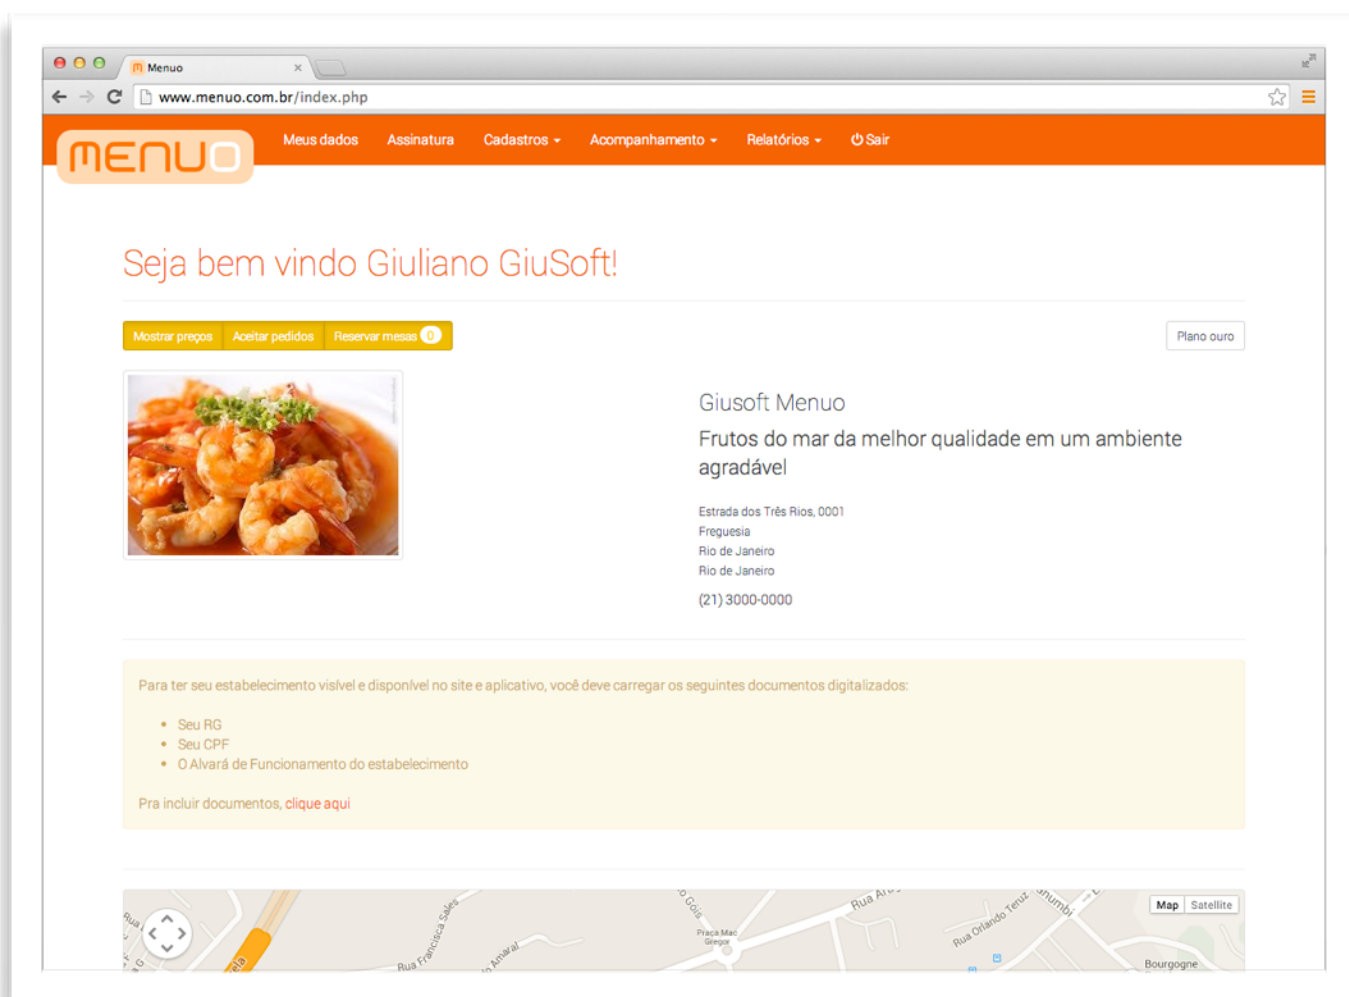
Menuo ×

www.menuo.com.br/index.php

MENUO Meus dados Assinatura Cadastros ▾ Acompanhamento ▾ Relatórios ▾ Sair

Seja bem vindo Giuliano GiuSoft!

Mostrar preços Aceitar pedidos Reservar mesas 0

Plano ouro

Giusoft Menuo

Frutos do mar da melhor qualidade em um ambiente agradável

Estrada dos Três Rios, 0001
Freguesia
Rio de Janeiro
Rio de Janeiro

(21) 3000-0000

Para ter seu estabelecimento visível e disponível no site e aplicativo, você deve carregar os seguintes documentos digitalizados:

- Seu RG
- Seu CPF
- O Alvará de Funcionamento do estabelecimento

Pra incluir documentos, clique aqui

Map Satellite

Rua Francisca Sales Rua Amaral Rua Aru Praça Mac Gregor Rua Orlando Teruz Bourgogne